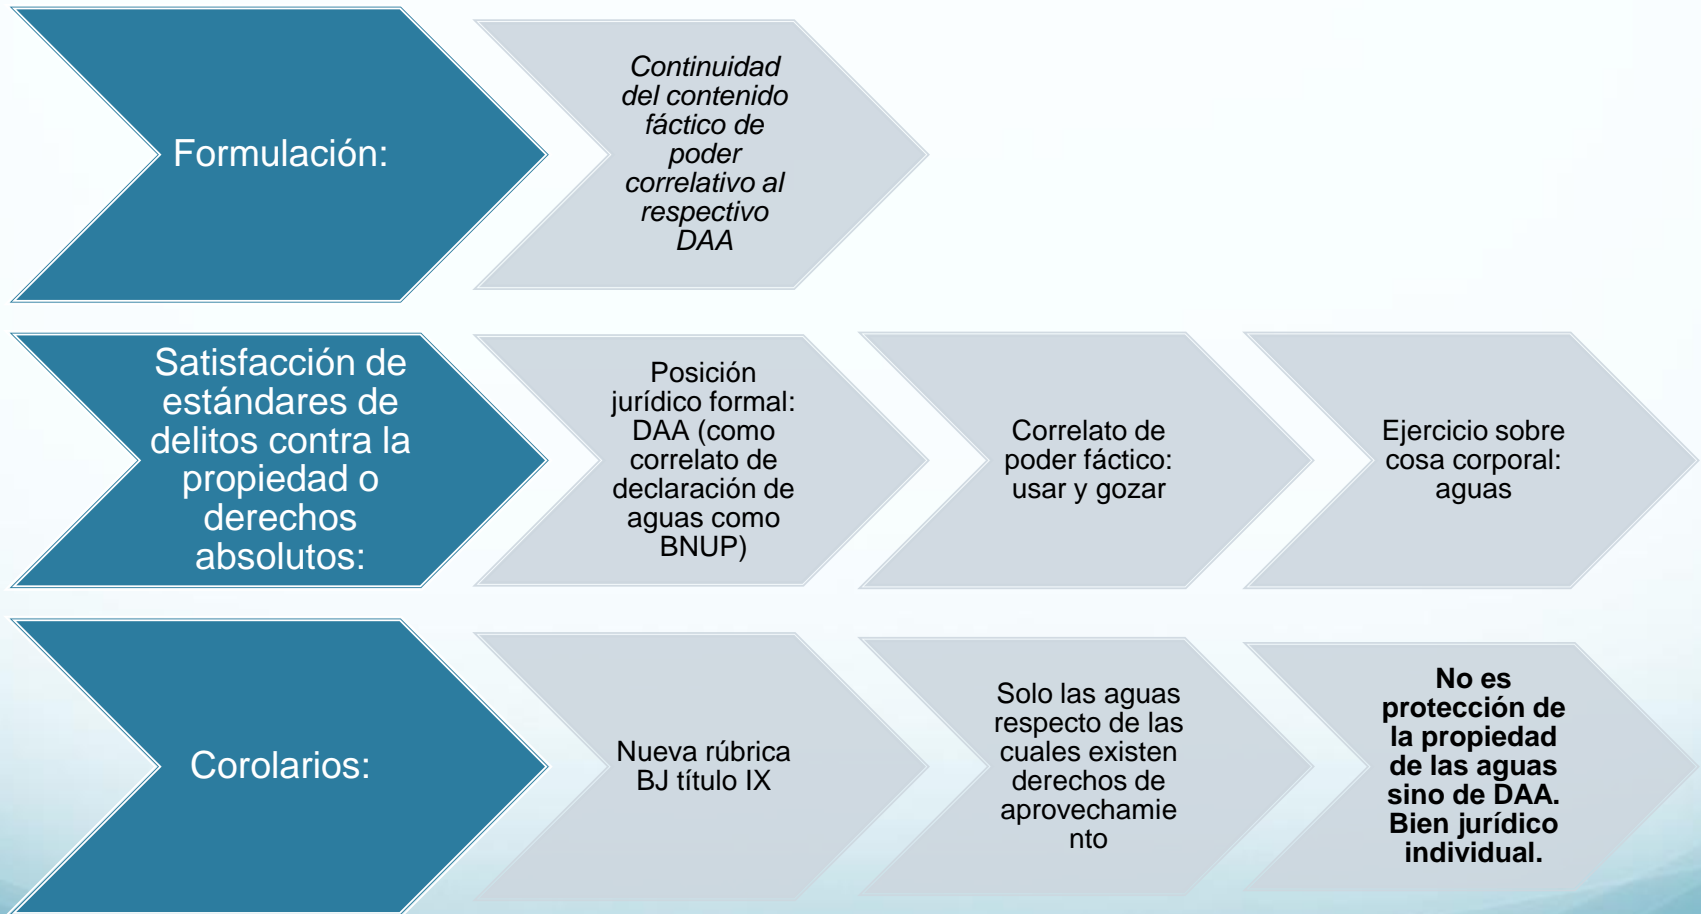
Formulación:

*Continuidad del contenido fáctico de poder correlativo al respectivo DAA*

Satisfacción de estándares de delitos contra la propiedad o derechos absolutos:

Posición jurídico formal: DAA (como correlato de declaración de aguas como BNUP)

Correlato de poder fáctico: usar y gozar

Ejercicio sobre cosa corporal: aguas

Corolarios:

Nueva rúbrica BJ título IX

Solo las aguas respecto de las cuales existen derechos de aprovechamiento

**No es protección de la propiedad de las aguas sino de DAA. Bien jurídico individual.**